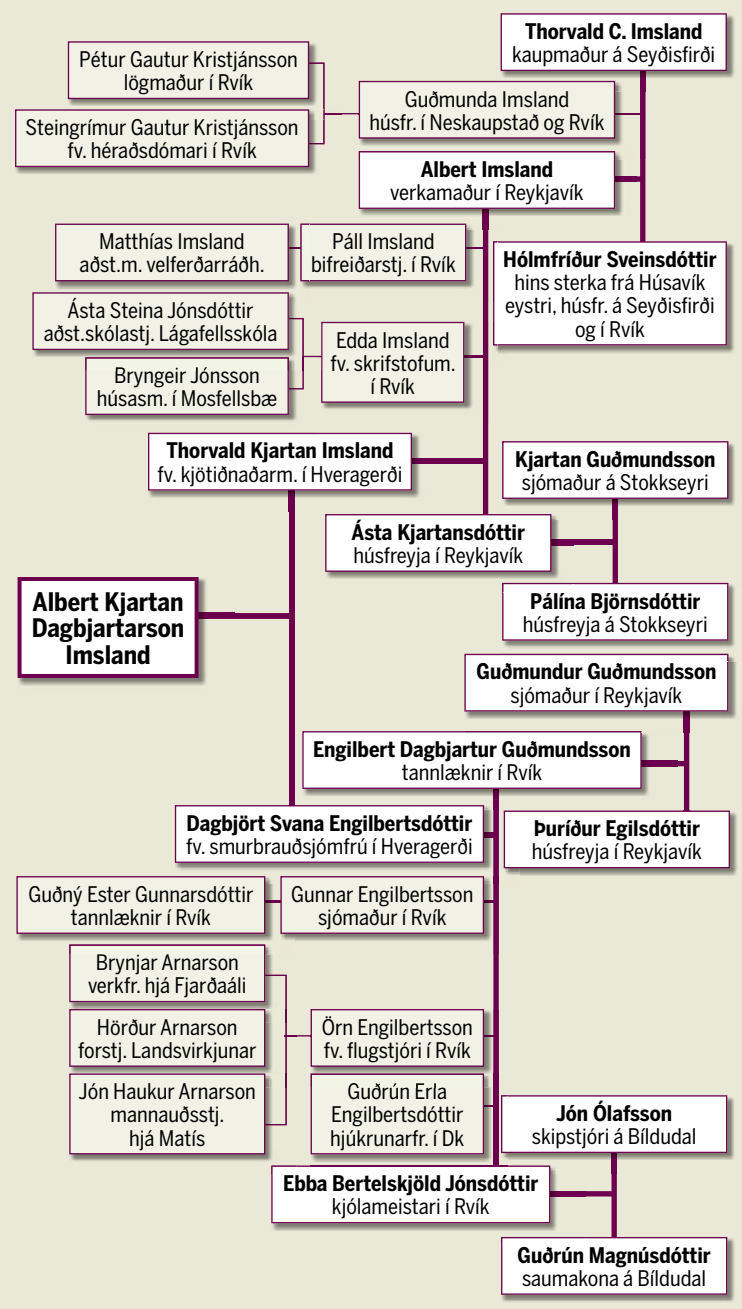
Thorvald C. Imsland
kaupmaður á Seyðisfirði

Pétur Gautur Kristjánsson
lögmaður í Rvík

Guðmunda Imsland
húsfr. í Neskaupstað og Rvík

Steingrímur Gautur Kristjánsson
fv. héraðsdómari í Rvík

Albert Imsland
verkamaður í Reykjavík

Matthías Imsland
aðst.m. velferðarráðh.

Páll Imsland
bifreiðarstj. í Rvík

Hólmfríður Sveinsdóttir
hins sterka frá Húsavík eystri, húsfr. á Seyðisfirði og í Rvík

Ásta Steina Jónsdóttir
aðst.skólastj. Lágafellsskóla

Edda Imsland
fv. skrifstofum. í Rvík

Bryngeir Jónsson
húsasm. í Mosfellsbæ

Thorvald Kjartan Imsland
fv. kjötiðnaðarm. í Hveragerði

Kjartan Guðmundsson
sjómaður á Stokkseyri

Ásta Kjartansdóttir
húsfreyja í Reykjavík

Albert Kjartan Dagbjartarson Imsland

Pálína Björnsdóttir
húsfreyja á Stokkseyri

Guðmundur Guðmundsson
sjómaður í Reykjavík

Engilbert Dagbjartur Guðmundsson
tannlæknir í Rvík

Dagbjört Svana Engilbertsdóttir
fv. smurbrauðsjómfrú í Hveragerði

Þuríður Egilsdóttir
húsfreyja í Reykjavík

Guðný Ester Gunnarsdóttir
tannlæknir í Rvík

Gunnar Engilbertsson
sjómaður í Rvík

Brynjar Arnarson
verkfr. hjá Fjarðaáli

Hörður Arnarson
forstj. Landsvirkjunar

Örn Engilbertsson
fv. flugstjóri í Rvík

Jón Haukur Arnarson
mannauðsstj. hjá Matís

Guðrún Erla Engilbertsdóttir
hjúkrunarfr. í Dk

Jón Ólafsson
skipstjóri á Bíldudal

Ebba Bertelskjöld Jónsdóttir
kjólameistari í Rvík

Guðrún Magnúsdóttir
saumakona á Bíldudal